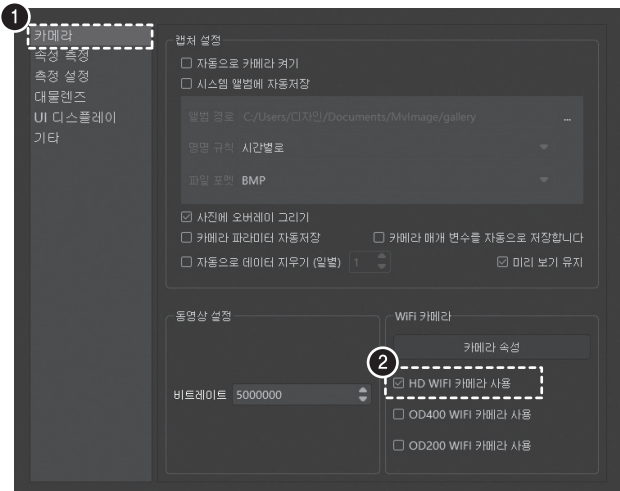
1
카메라
속성 측정
측정 설정
대물렌즈
UI 디스플레이
기타

캡처 설정
☐ 자동으로 카메라 켜기
☐ 시스템 앨범에 자동저장
앨범 경로 C:/Users/디자인/Documents/MvImage/gallery ...
명명 규칙 시간별로
파일 포맷 BMP
☑ 사진에 오버레이 그리기
☐ 카메라 파라미터 자동저장
☐ 카메라 매개 변수를 자동으로 저장합니다
☐ 자동으로 데이터 지우기 (일별) 1
☑ 미리 보기 유지

동영상 설정
비트레이트 5000000

WiFi 카메라
카메라 속성
2
☑ HD WIFI 카메라 사용
☐ OD400 WIFI 카메라 사용
☐ OD200 WIFI 카메라 사용